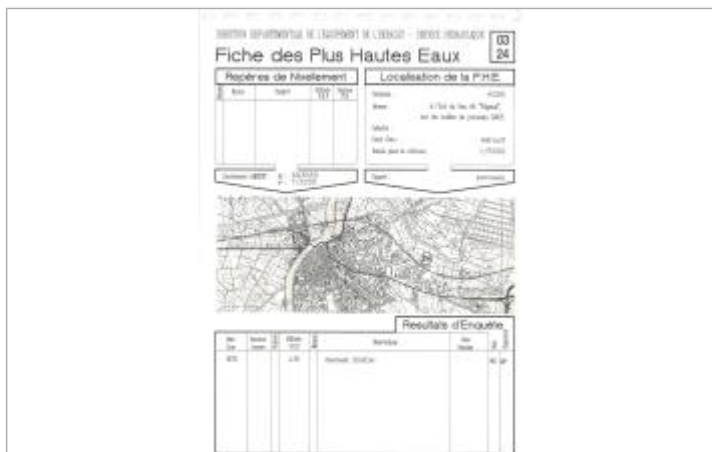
DIRECTION DEPARTEMENTALE DE L'EQUIPEMENT DE L'HERAULT - SERVICE HYDRAULIQUE

03
24

Fiche des Plus Hautes Eaux

Repères de Nivellement

Localisation de la P.H.E.

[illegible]

Résultats d'Enquête

| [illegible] | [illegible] | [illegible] | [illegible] | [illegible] | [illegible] | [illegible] | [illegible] | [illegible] |
|---|---|---|---|---|---|---|---|---|
| 1875 | | | 4.10 | | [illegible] | | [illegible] | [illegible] |